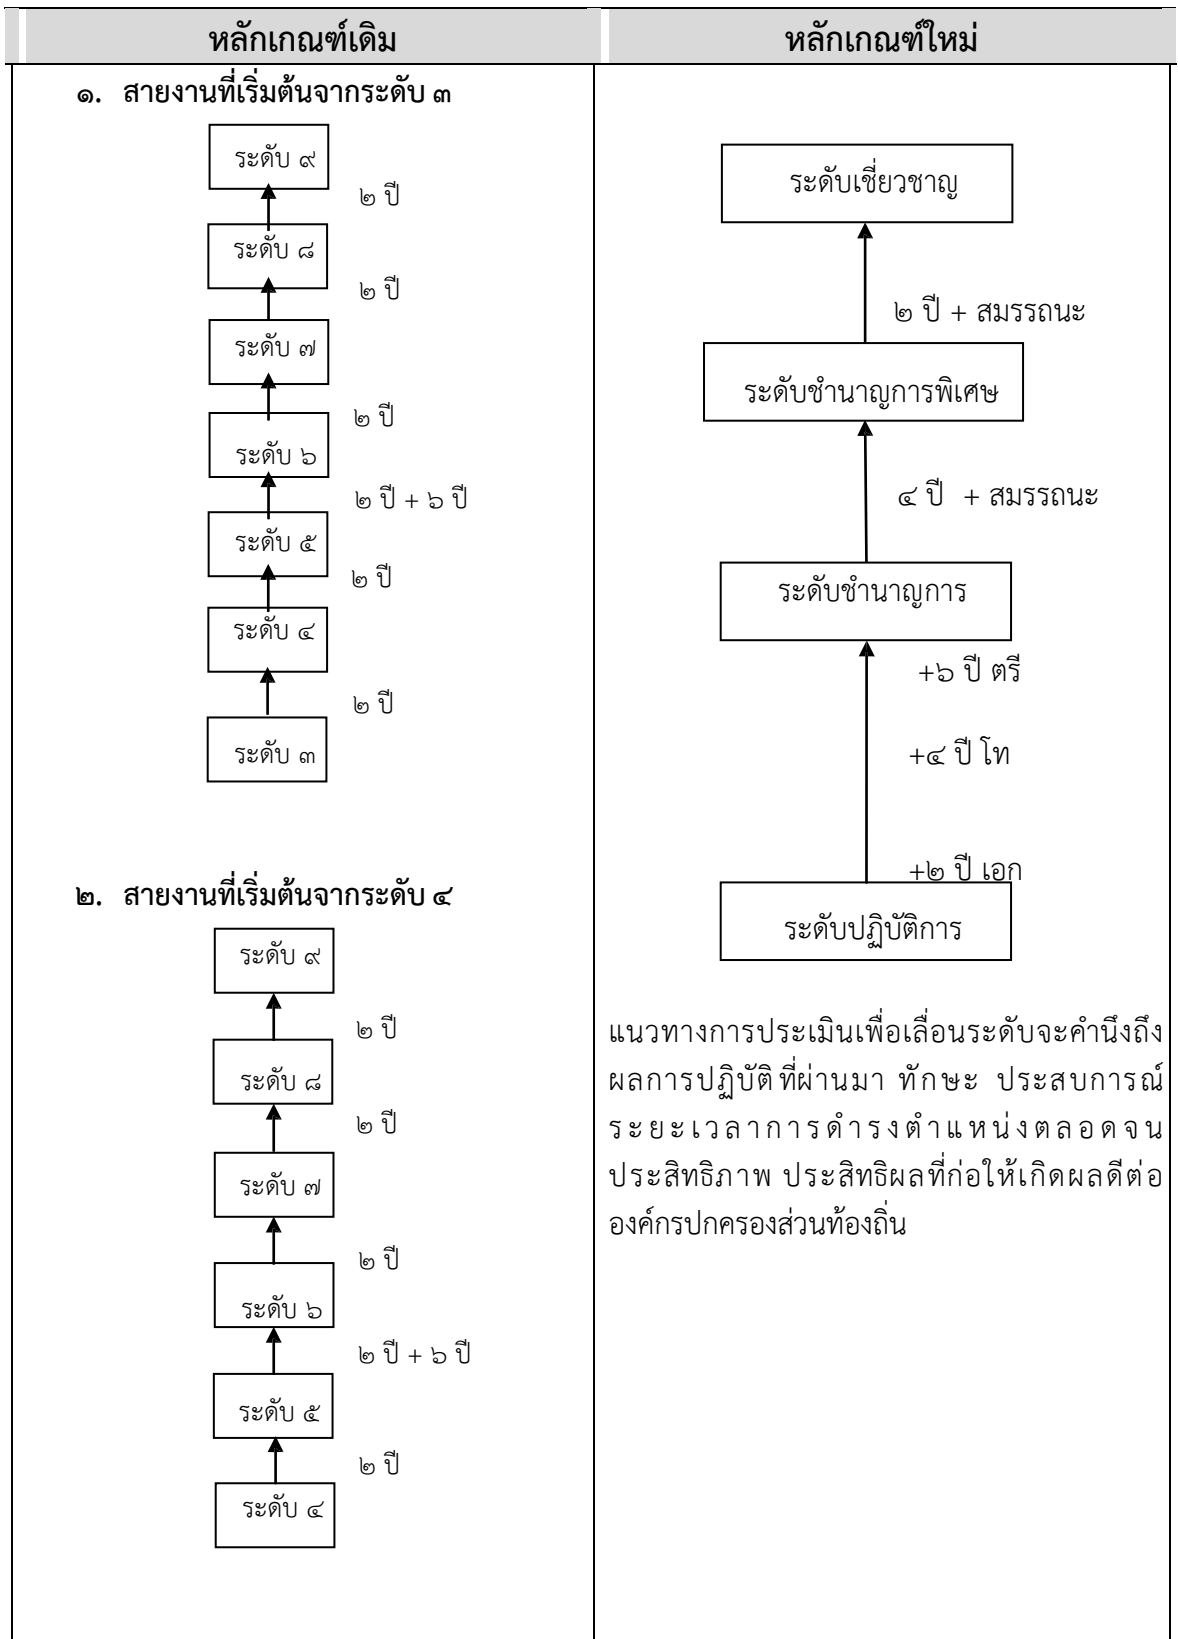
| หลักเกณฑ์เดิม | หลักเกณฑ์ใหม่ |
|---|---|
| ๑. สายงานที่เริ่มต้นจากระดับ ๓ | |

ระดับ ๙

๒ ปี

ระดับ ๘

๒ ปี

ระดับ ๗

๒ ปี

ระดับ ๖

๒ ปี + ๖ ปี

ระดับ ๕

๒ ปี

ระดับ ๔

๒ ปี

ระดับ ๓

๒. สายงานที่เริ่มต้นจากระดับ ๔

ระดับ ๙

๒ ปี

ระดับ ๘

๒ ปี

ระดับ ๗

๒ ปี

ระดับ ๖

๒ ปี + ๖ ปี

ระดับ ๕

๒ ปี

ระดับ ๔

ระดับเชี่ยวชาญ

๒ ปี + สมรรถนะ

ระดับชำนาญการพิเศษ

๔ ปี + สมรรถนะ

ระดับชำนาญการ

+๖ ปี ตรี

+๔ ปี โท

+๒ ปี เอก

ระดับปฏิบัติการ

แนวทางการประเมินเพื่อเลื่อนระดับจะคำนึงถึงผลการปฏิบัติที่ผ่านมา ทักษะ ประสบการณ์ ระยะเวลาการดำรงตำแหน่งตลอดจนประสิทธิภาพ ประสิทธิผลที่ก่อให้เกิดผลดีต่อองค์กรปกครองส่วนท้องถิ่น